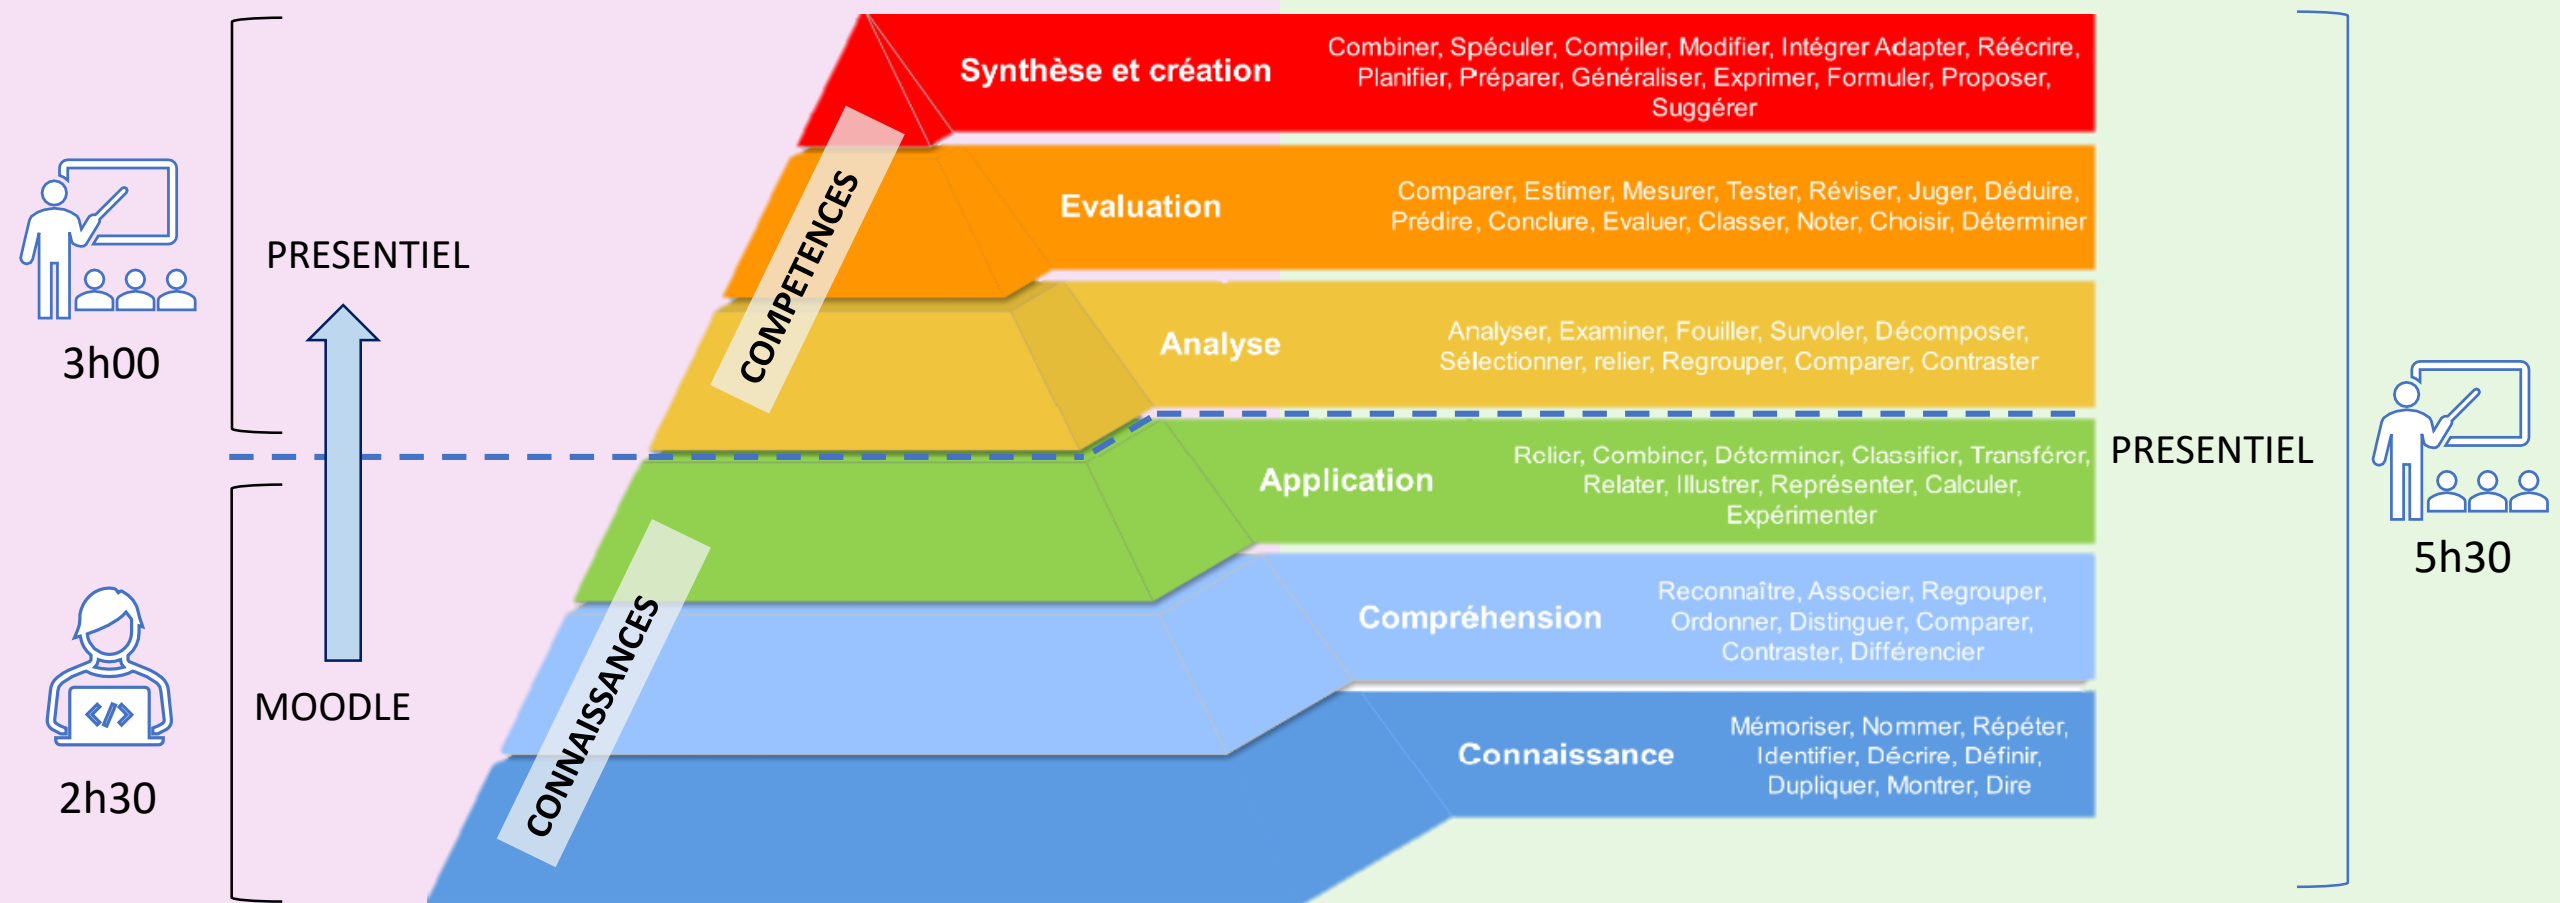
PRESENTIEL

3h00

MOODLE

2h30

COMPETENCES

CONNAISSANCES

Synthèse et création

Combiner, Spéculer, Compiler, Modifier, Intégrer Adapter, Réécrire, Planifier, Préparer, Généraliser, Exprimer, Formuler, Proposer, Suggérer

Evaluation

Comparer, Estimer, Mesurer, Tester, Réviser, Juger, Déduire, Prédire, Conclure, Evaluer, Classer, Noter, Choisir, Déterminer

Analyse

Analyser, Examiner, Fouiller, Survoler, Décomposer, Sélectionner, relier, Regrouper, Comparer, Contraster

Application

Relier, Combiner, Déterminer, Classifier, Transférer, Relater, Illustrer, Représenter, Calculer, Expérimenter

Compréhension

Reconnaître, Associer, Regrouper, Ordonner, Distinguer, Comparer, Contraster, Différencier

Connaissance

Mémoriser, Nommer, Répéter, Identifier, Décrire, Définir, Dupliquer, Montrer, Dire

PRESENTIEL

5h30